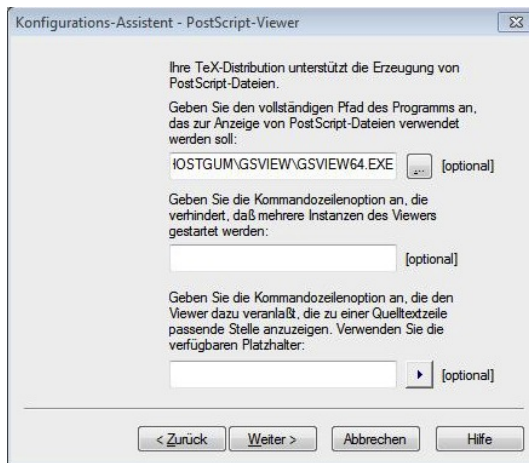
Konfigurations-Assistent - PostScript-Viewer

Ihre TeX-Distribution unterstützt die Erzeugung von PostScript-Dateien.

Geben Sie den vollständigen Pfad des Programms an, das zur Anzeige von PostScript-Dateien verwendet werden soll:

IOSTGUM\GSVIEW\GSVIEW64.EXE ... [optional]

Geben Sie die Kommandozeilenoption an, die verhindert, daß mehrere Instanzen des Viewers gestartet werden:

[optional]

Geben Sie die Kommandozeilenoption an, die den Viewer dazu veranlaßt, die zu einer Quelltextzeile passende Stelle anzuzeigen. Verwenden Sie die verfügbaren Platzhalter:

[optional]

< Zurück Weiter > Abbrechen Hilfe